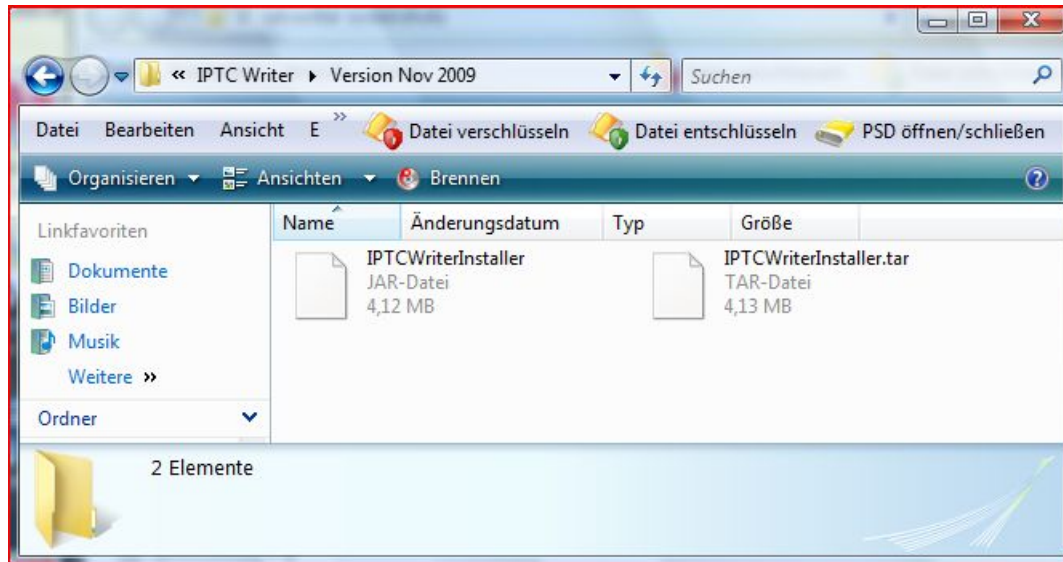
« IPTC Writer ▸ Version Nov 2009

Suchen

Datei Bearbeiten Ansicht E »

Datei verschlüsseln

Datei entschlüsseln

PSD öffnen/schließen

Organisieren ▾ Ansichten ▾ Brennen

Linkfavoriten

Dokumente

Bilder

Musik

Weitere »

Ordner

| Name | Änderungsdatum | Typ | Größe |
|---|---|---|---|

IPTCWriterInstaller
JAR-Datei
4,12 MB

IPTCWriterInstaller.tar
TAR-Datei
4,13 MB

2 Elemente